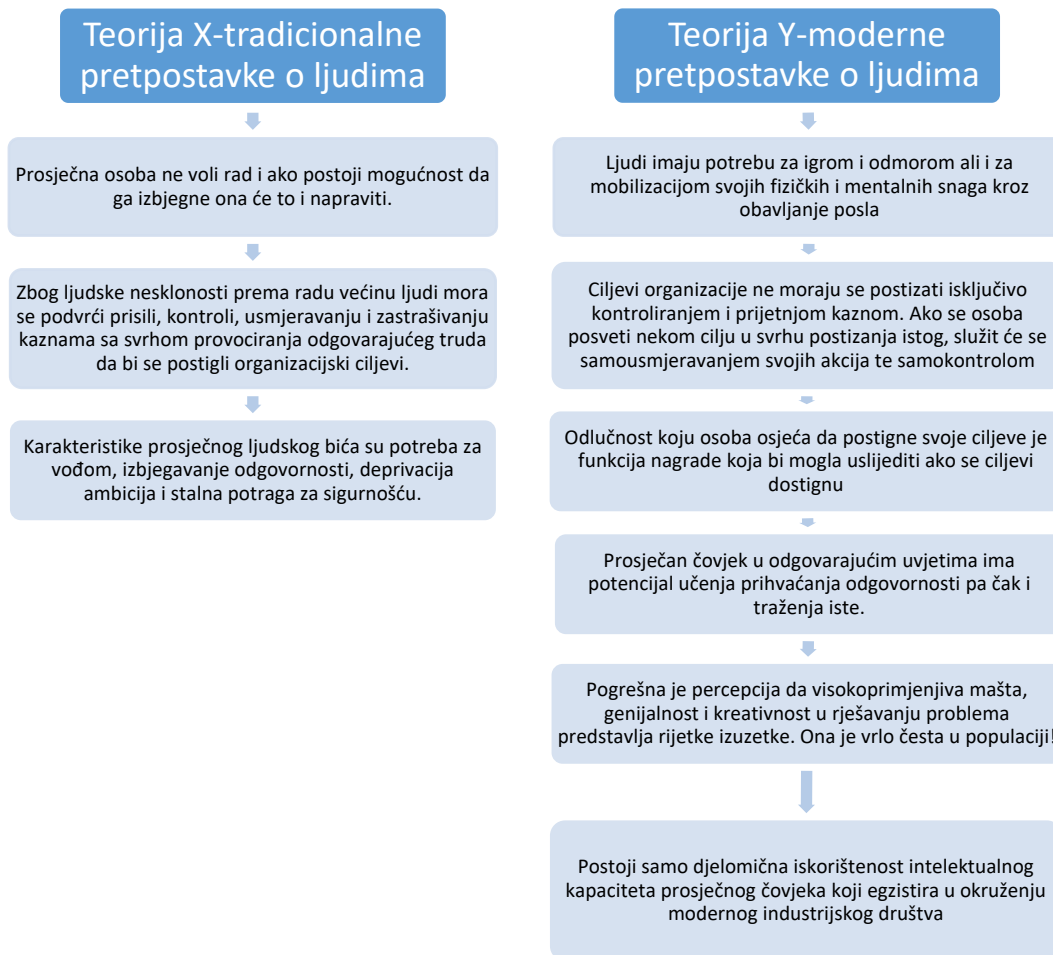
Teorija X-tradicionalne pretpostavke o ljudima

Prosječna osoba ne voli rad i ako postoji mogućnost da ga izbjegne ona će to i napraviti.

Zbog ljudske nesklonosti prema radu većinu ljudi mora se podvrći prisili, kontroli, usmjeravanju i zastrašivanju kaznama sa svrhom provociranja odgovarajućeg truda da bi se postigli organizacijski ciljevi.

Karakteristike prosječnog ljudskog bića su potreba za vođom, izbjegavanje odgovornosti, deprivacija ambicija i stalna potraga za sigurnošću.

Teorija Y-moderne pretpostavke o ljudima

Ljudi imaju potrebu za igrom i odmorom ali i za mobilizacijom svojih fizičkih i mentalnih snaga kroz obavljanje posla

Ciljevi organizacije ne moraju se postizati isključivo kontroliranjem i prijetnjom kaznom. Ako se osoba posveti nekom cilju u svrhu postizanja istog, služit će se samousmjeravanjem svojih akcija te samokontrolom

Odlučnost koju osoba osjeća da postigne svoje ciljeve je funkcija nagrade koja bi mogla uslijediti ako se ciljevi dostignu

Prosječan čovjek u odgovarajućim uvjetima ima potencijal učenja prihvaćanja odgovornosti pa čak i traženja iste.

Pogrešna je percepcija da visokoprimjenjiva mašta, genijalnost i kreativnost u rješavanju problema predstavlja rijetke izuzetke. Ona je vrlo česta u populaciji!

Postoji samo djelomična iskorištenost intelektualnog kapaciteta prosječnog čovjeka koji egzistira u okruženju modernog industrijskog društva